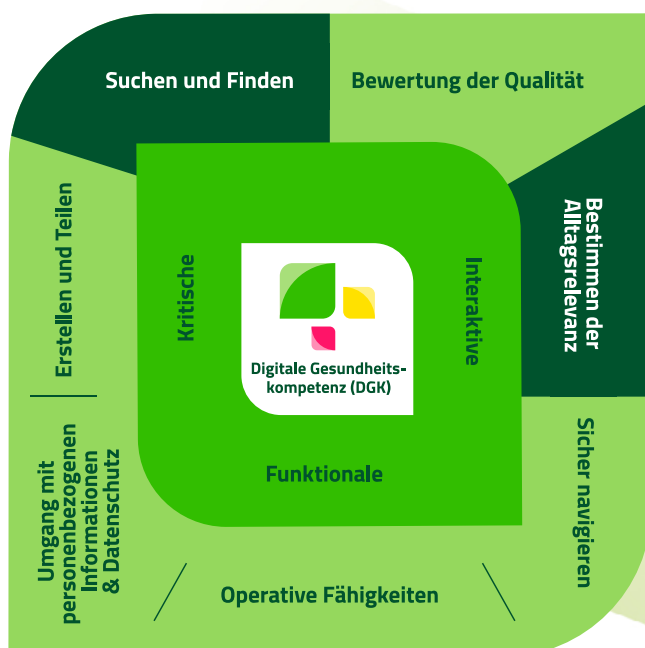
Suchen und Finden

Bewertung der Qualität

Bestimmen der Alltagsrelevanz

Sicher navigieren

Operative Fähigkeiten

Umgang mit personenbezogenen Informationen & Datenschutz

Erstellen und Teilen

Kritische

Interaktive

Funktionale

Digitale Gesundheitskompetenz (DGK)